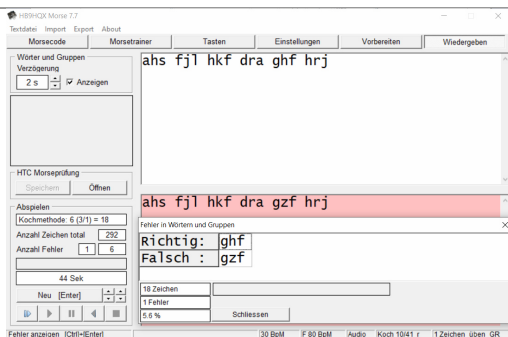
HB9HQX Morse 7.7

Textdatei Import Export About

Morsecode | Morsetrainer | Tasten | Einstellungen | Vorbereiten | Wiedergeben

Wörter und Gruppen
Verzögerung
2 s
Anzeigen

ahs fjl hkf dra ghf hrj

HTC Morseprüfung
Speichern
Öffnen

Abspielen
Kochmethode: 6 (3/1) = 18
Anzahl Zeichen total 292
Anzahl Fehler 1 6
44 Sek
Neu [Enter]

ahs fjl hkf dra gzf hrj

Fehler in Wörtern und Gruppen

Richtig: ghf
Falsch : gzf

18 Zeichen
1 Fehler
5.6 %
Schliessen

Fehler anzeigen [Ctrl]+[Enter] | 30 BpM | F 80 BpM | Audio | Koch 10/41 r | 1 Zeichen üben GR